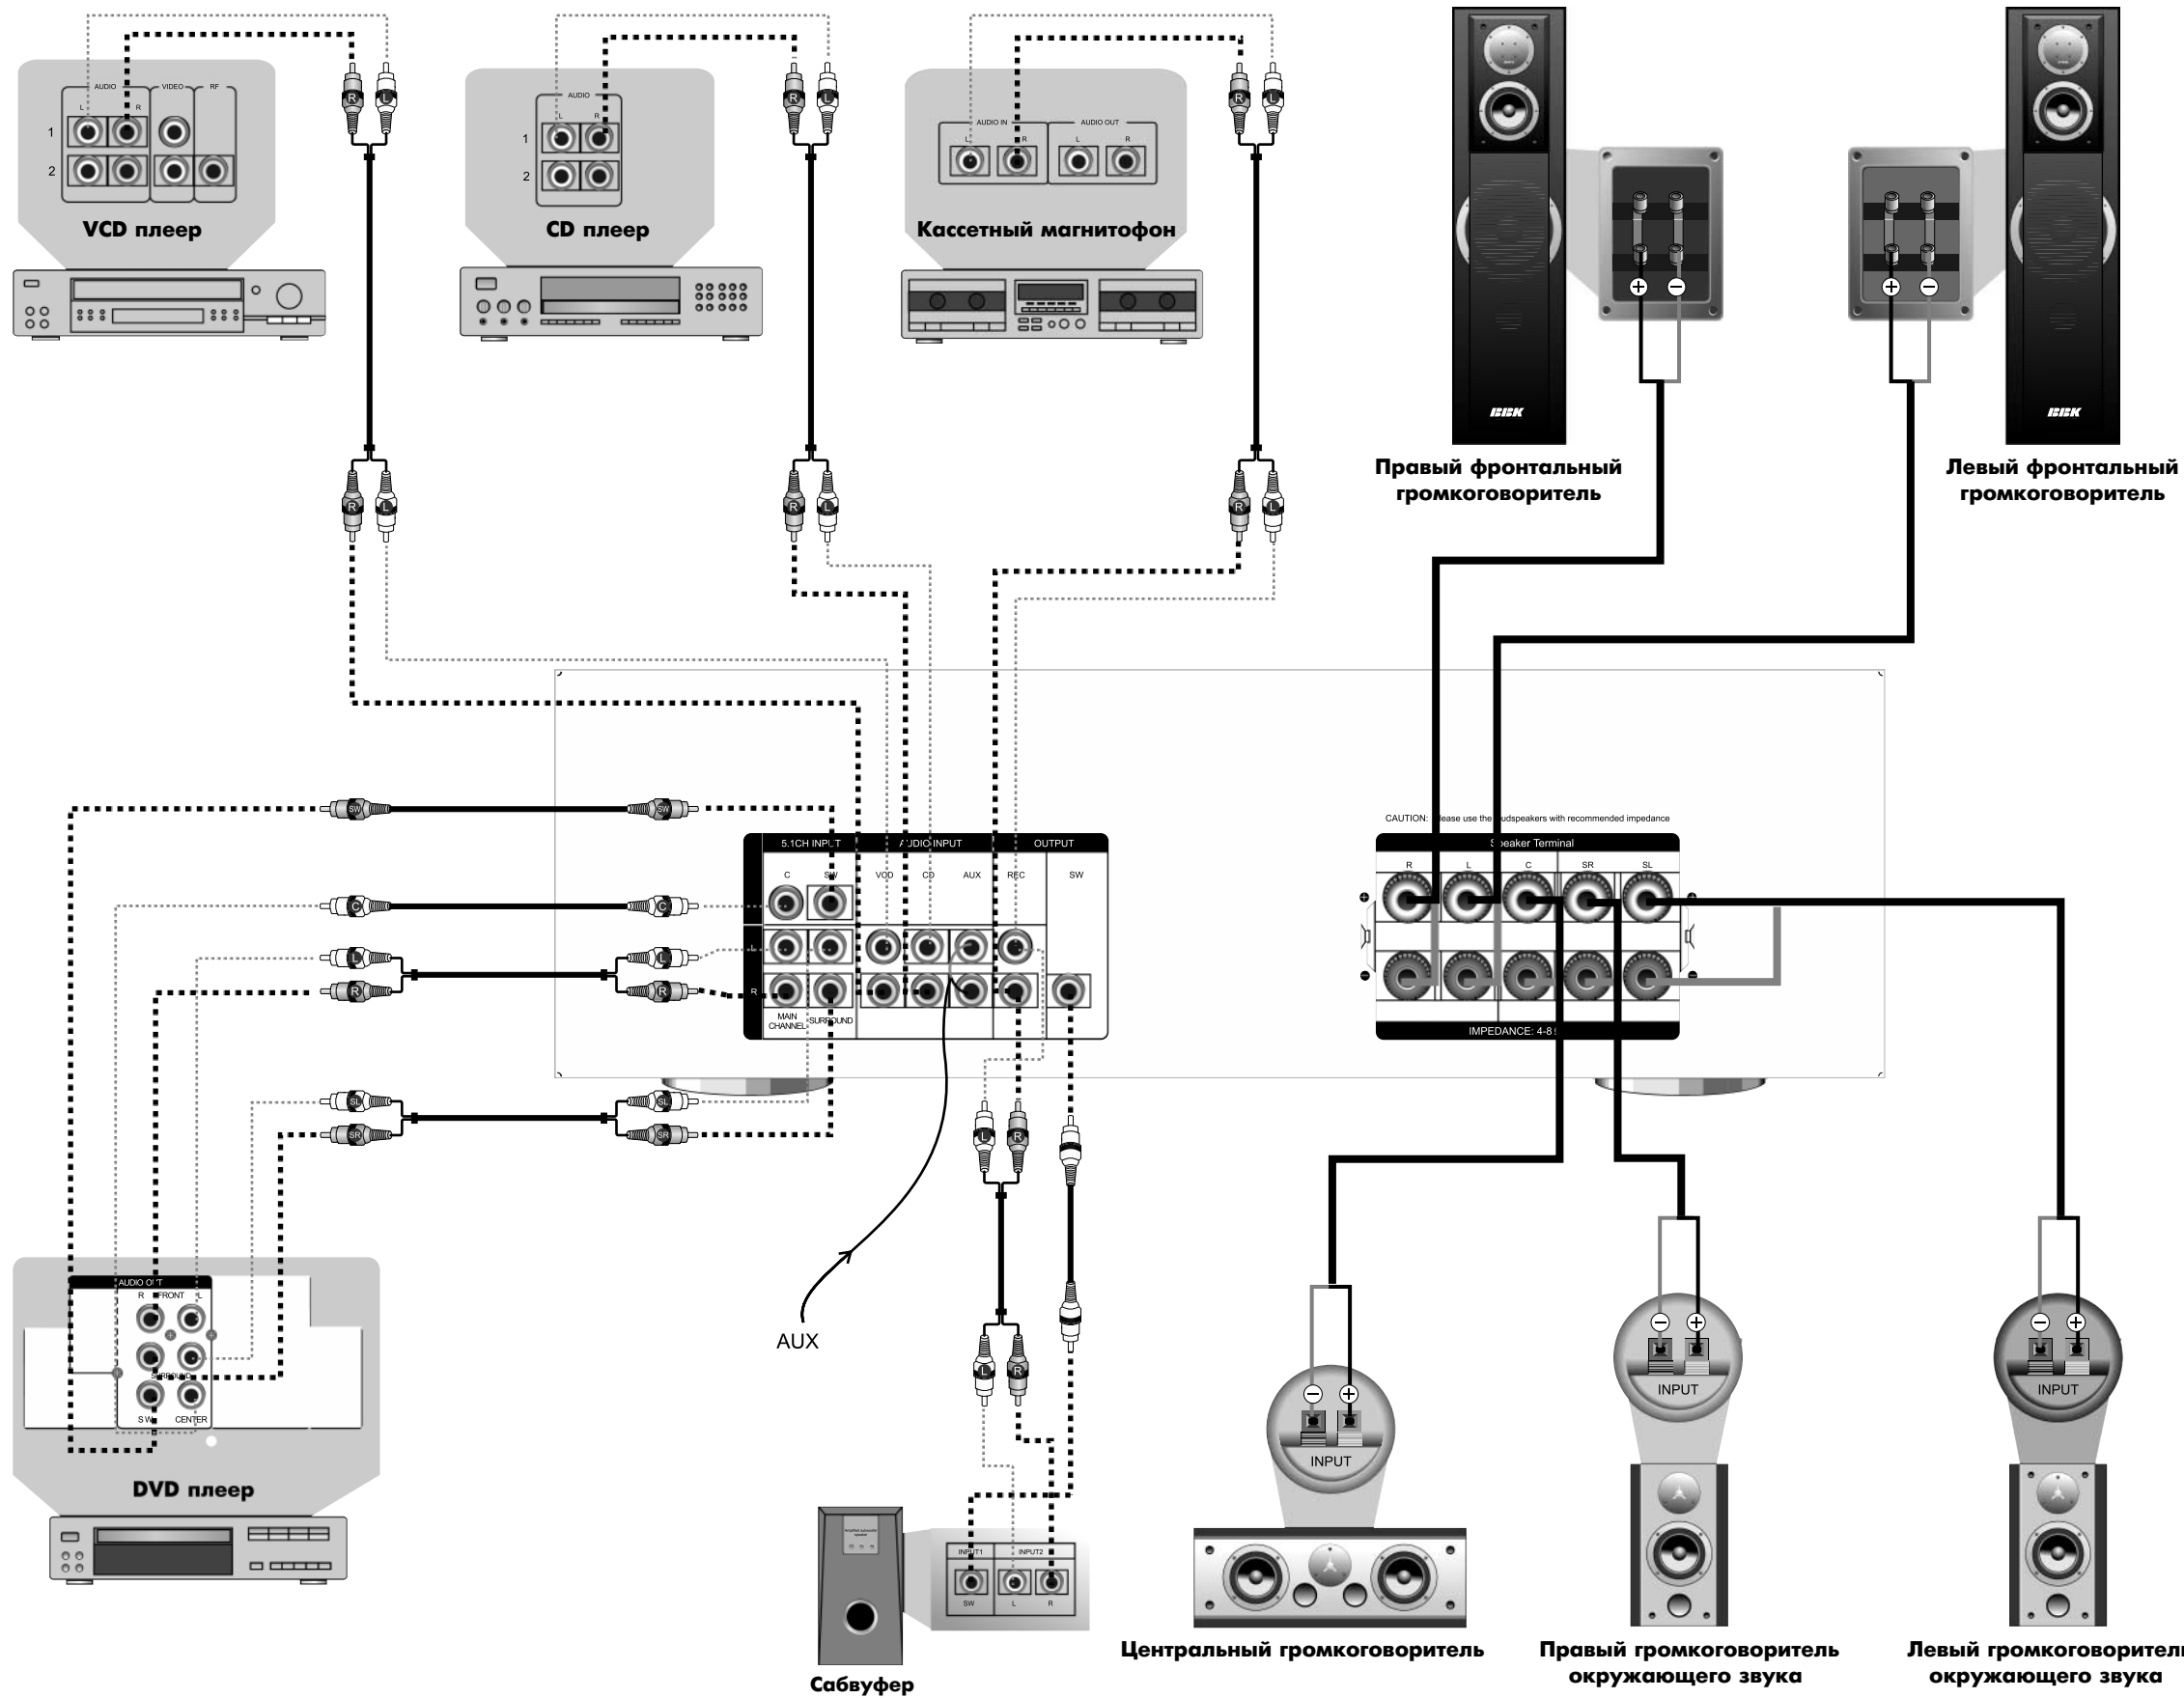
AUDIO VIDEO RF
L R
1
2
VCD плеер

AUDIO
L R
1
2
CD плеер

AUDIO IN AUDIO OUT
L R L R
Кассетный магнитофон

BBK
Правый фронтальный громкоговоритель

BBK
Левый фронтальный громкоговоритель

R L
R L
R L
R L
R L
R L

SW SW
C C
L L
R R
SL SL
SR SR

5.1CH INPUT AUDIO INPUT OUTPUT
C SW VCD CD AUX REC SW
L
R
MAIN CHANNEL SURROUND

CAUTION: Please use the loudspeakers with recommended impedance
Speaker Terminal
R L C SR SL
IMPEDANCE: 4-8

AUDIO OUT
R FRONT L
SURROUND
SW CENTER
DVD плеер

AUX

L R
L R

INPUT1 INPUT2
SW L R
Сабвуфер

INPUT
Центральный громкоговоритель

INPUT
Правый громкоговоритель окружающего звука

INPUT
Левый громкоговоритель окружающего звука